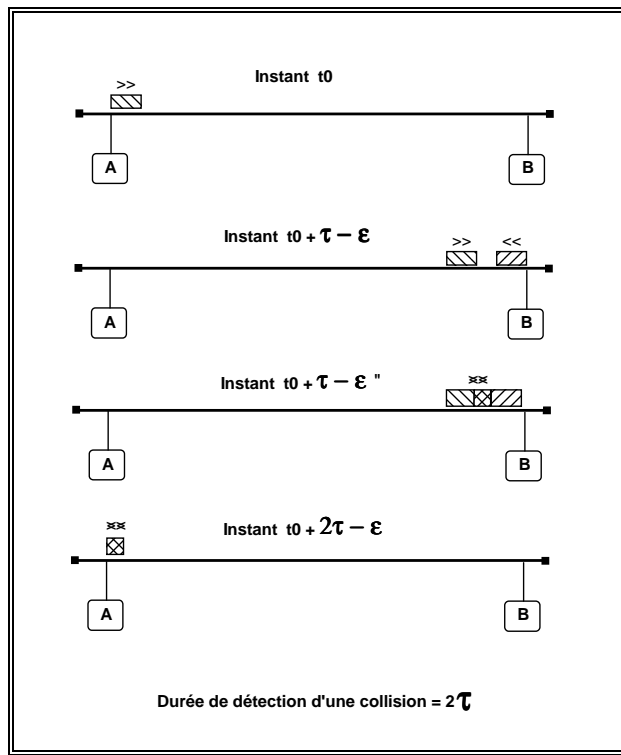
>>

Instant t0

A

B

Instant t0 + $\tau - \varepsilon$

>>

<<

A

B

Instant t0 + $\tau - \varepsilon$ "

A

B

Instant t0 + $2\tau - \varepsilon$

A

B

Durée de détection d'une collision = $2\tau$